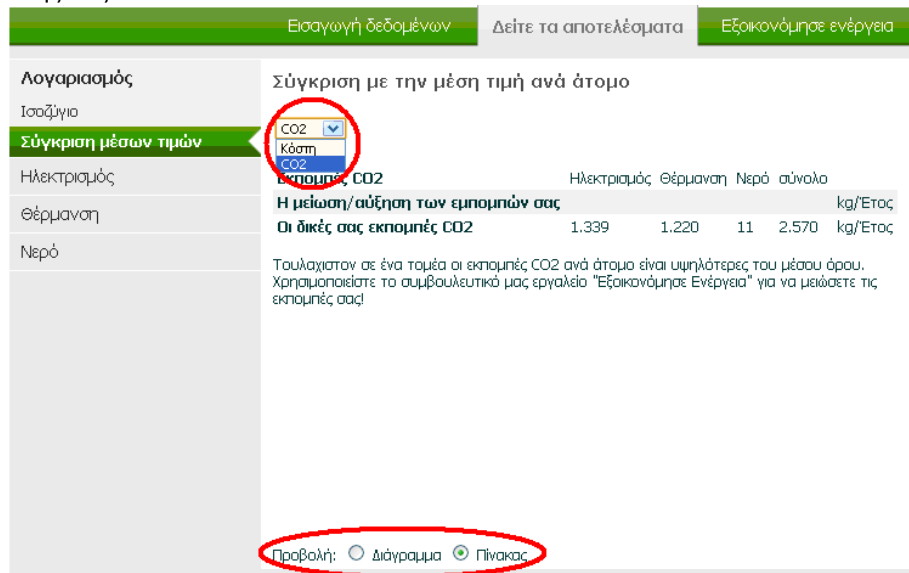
Εισαγωγή δεδομένων | Δείτε τα αποτελέσματα | Εξοικονόμησε ενέργεια

Λογαριασμός
Ισοζύγιο
Σύγκριση μέσων τιμών
Ηλεκτρισμός
Θέρμανση
Νερό

Σύγκριση με την μέση τιμή ανά άτομο

CO2
Κόστη
CO2

| Εκπομπές CO2 | Ηλεκτρισμός | Θέρμανση | Νερό | σύνολο | |
|---|---|---|---|---|---|
| Η μείωση/αύξηση των εμπομπών σας | | | | | kg/Έτος |
| Οι δικές σας εκπομπές CO2 | 1.339 | 1.220 | 11 | 2.570 | kg/Έτος |

Τουλάχιστον σε ένα τομέα οι εκπομπές CO2 ανά άτομο είναι υψηλότερες του μέσου όρου. Χρησιμοποιείστε το συμβουλευτικό μας εργαλείο "Εξοικονόμησε Ενέργεια" για να μειώσετε τις εκπομπές σας!

Προβολή: Διάγραμμα Πίνακας